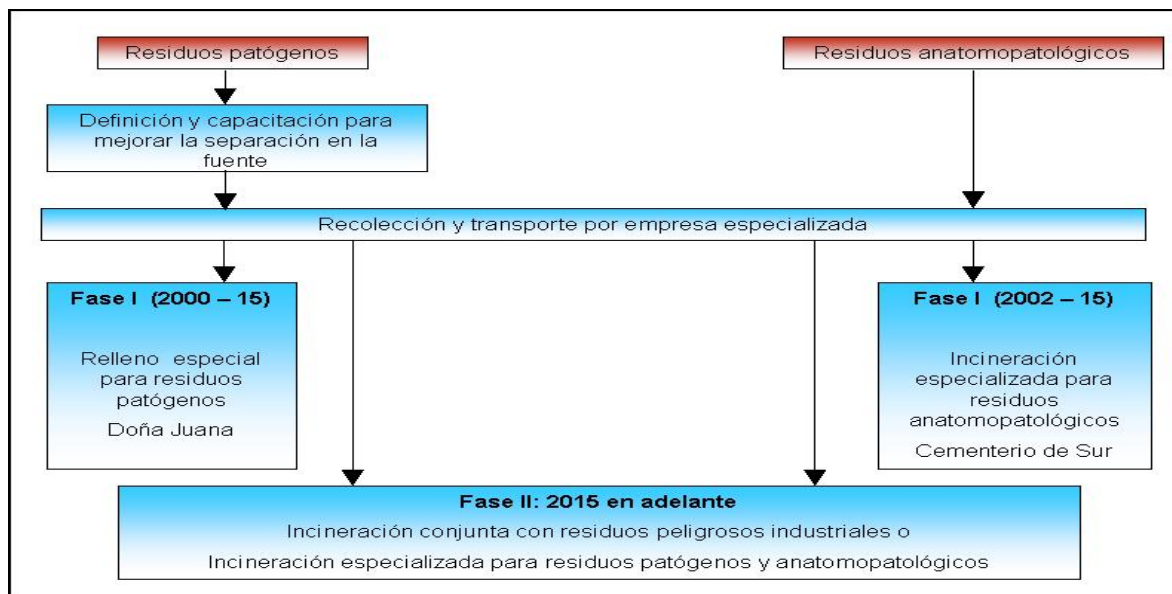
Residuos patógenos

Residuos anatomopatológicos

Definición y capacitación para mejorar la separación en la fuente

Recolección y transporte por empresa especializada

Fase I (2000 – 15)

Relleno especial para residuos patógenos

Doña Juana

Fase I (2002 – 15)

Incineración especializada para residuos anatomopatológicos

Cementerio de Sur

Fase II: 2015 en adelante

Incineración conjunta con residuos peligrosos industriales o

Incineración especializada para residuos patógenos y anatomopatológicos